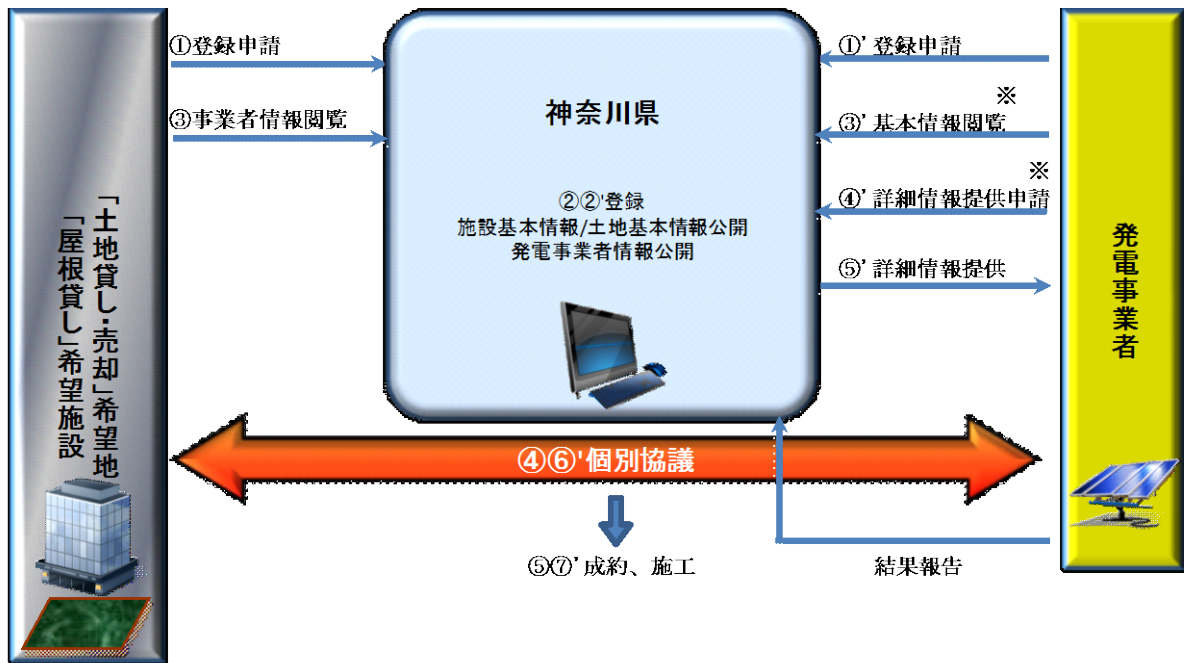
「土地貸し・売却」希望地
「屋根貸し」希望施設

①登録申請

③事業者情報閲覧

神奈川県

②②'登録
施設基本情報/土地基本情報公開
発電事業者情報公開

①' 登録申請

※
③' 基本情報閲覧

※
④' 詳細情報提供申請

⑤' 詳細情報提供

発電事業者

④⑥'個別協議

⑤⑦' 成約、施工

結果報告